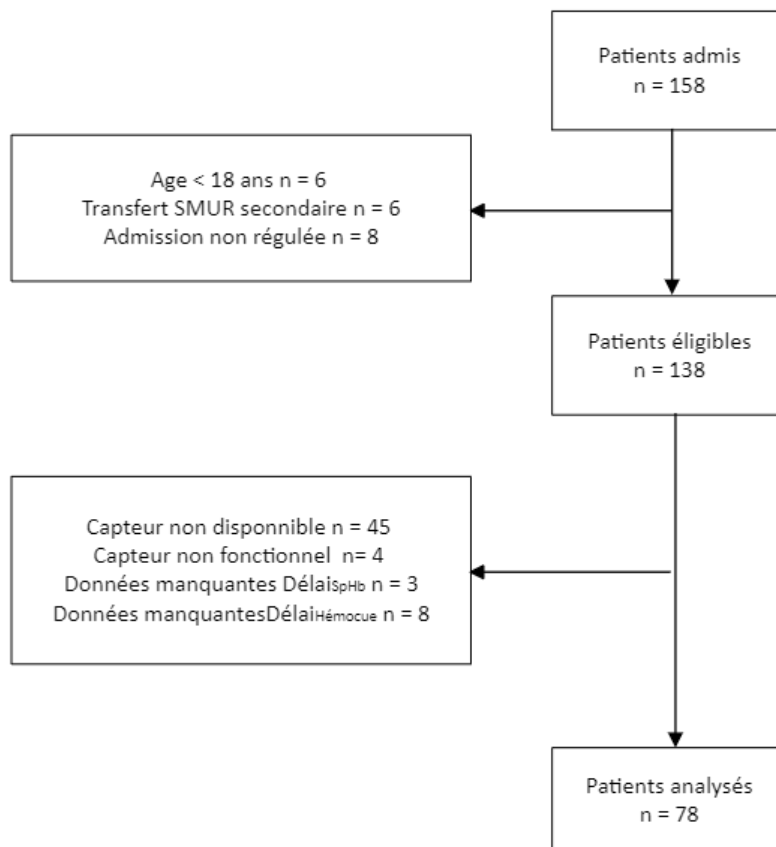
Patients admis
n = 158

Age < 18 ans n = 6
Transfert SMUR secondaire n = 6
Admission non régulée n = 8

Patients éligibles
n = 138

Capteur non disponnible n = 45
Capteur non fonctionnel n = 4
Données manquantes Délai$_{spHb}$ n = 3
Données manquantesDélai$_{Hémocue}$ n = 8

Patients analysés
n = 78